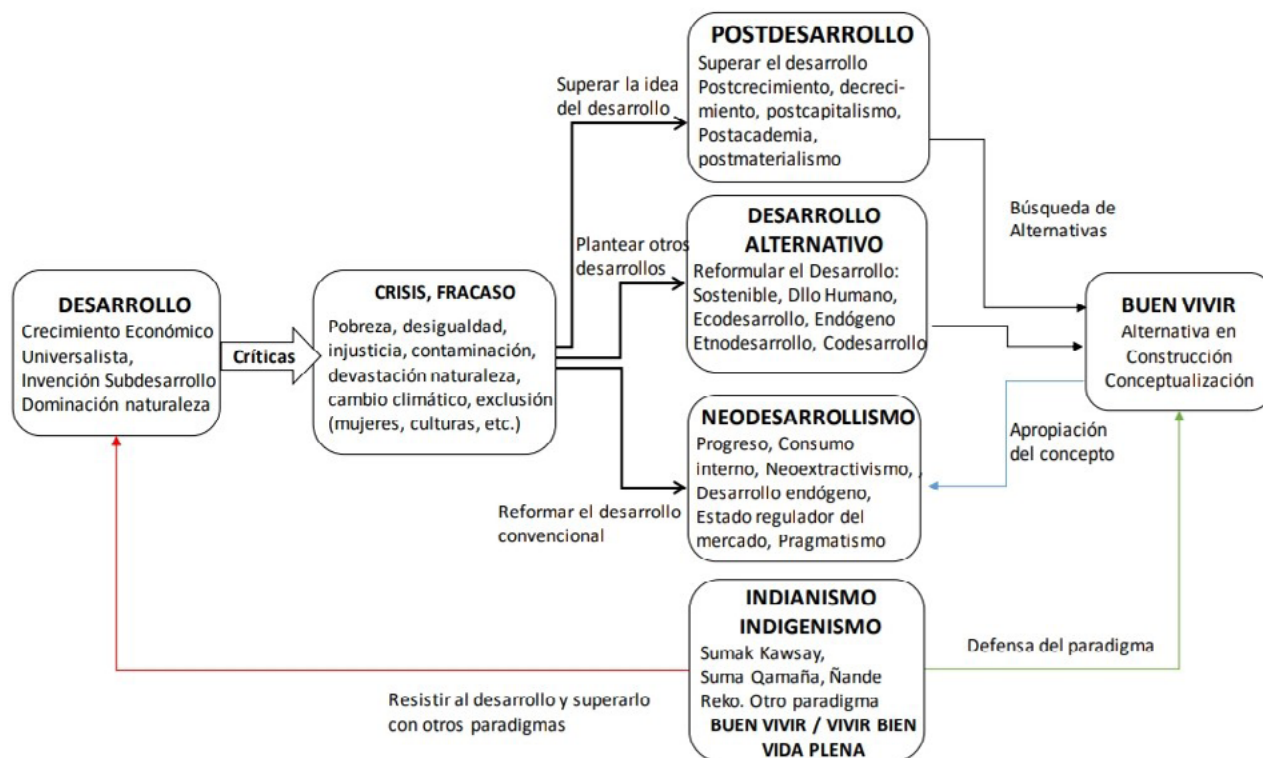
DESARROLLO
Crecimiento Económico Universalista, Invención Subdesarrollo Dominación naturaleza

Críticas

CRISIS, FRACASO
Pobreza, desigualdad, injusticia, contaminación, devastación naturaleza, cambio climático, exclusión (mujeres, culturas, etc.)

Superar la idea del desarrollo

POSTDESARROLLO
Superar el desarrollo Postcrecimiento, decrecimiento, postcapitalismo, Postacademia, postmaterialismo

Plantear otros desarrollos

DESARROLLO ALTERNATIVO
Reformular el Desarrollo: Sostenible, Dllo Humano, Ecodesarrollo, Endógeno Etnodesarrollo, Codesarrollo

NEODESARROLLISMO
Progreso, Consumo interno, Neoextractivismo, , Desarrollo endógeno, Estado regulador del mercado, Pragmatismo

Reformar el desarrollo convencional

Búsqueda de Alternativas

BUEN VIVIR
Alternativa en Construcción Conceptualización

Apropiación del concepto

INDIANISMO INDIGENISMO
Sumak Kawsay, Suma Qamaña, Ñande Reko. Otro paradigma
BUEN VIVIR / VIVIR BIEN VIDA PLENA

Defensa del paradigma

Resistir al desarrollo y superarlo con otros paradigmas